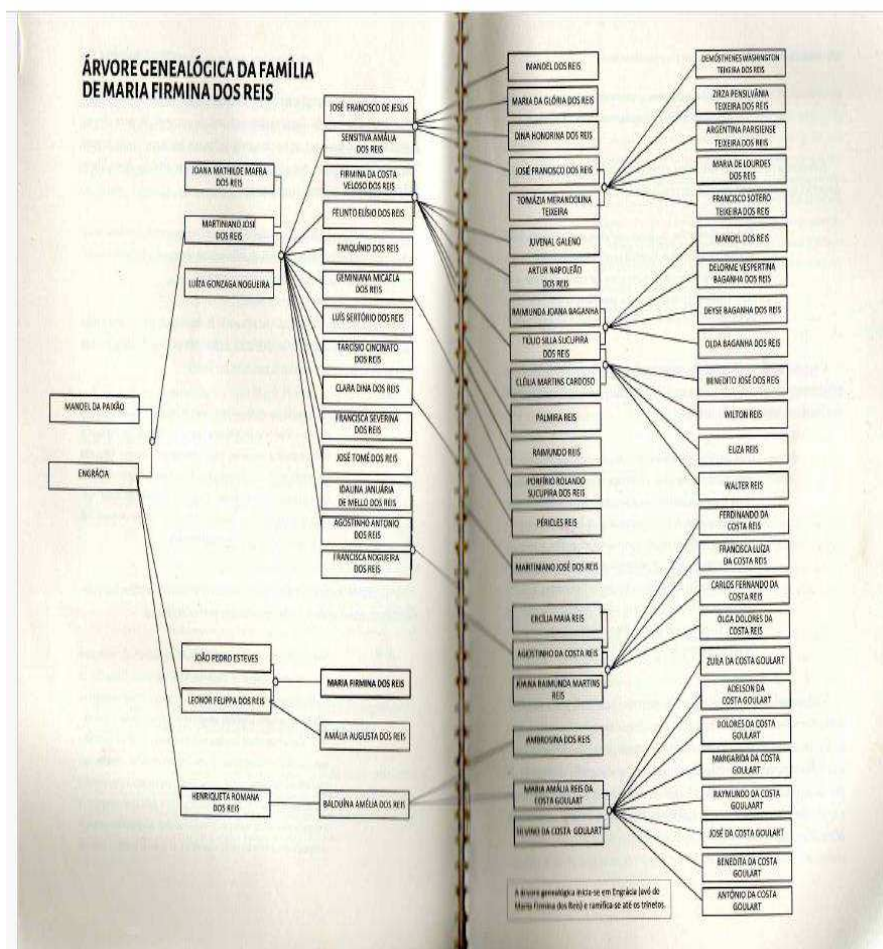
ÁRVORE GENEALÓGICA DA FAMÍLIA DE MARIA FIRMINA DOS REIS

MANOEL DA PAIXÃO

ENGRÁCIA

JOANA MATHILDE MAFRA DOS REIS

MARTINIANO JOSÉ DOS REIS

LUÍZA GONZAGA NOGUEIRA

JOÃO PEDRO ESTEVES

LEONOR FELIPPA DOS REIS

HENRIQUETA ROMANA DOS REIS

JOSÉ FRANCISCO DE JESUS

SENSITIVA AMÁLIA DOS REIS

FIRMINA DA COSTA VELOSO DOS REIS

FELINTO ELÍSIO DOS REIS

TARQUÍNIO DOS REIS

GEMINIANA MICAÉLA DOS REIS

LUÍS SERTÓRIO DOS REIS

TARCISIO CINCINATO DOS REIS

CLARA DINA DOS REIS

FRANCISCA SEVERINA DOS REIS

JOSÉ TOMÉ DOS REIS

IDALINA JANUÁRIA DE MELLO DOS REIS

AGOSTINHO ANTONIO DOS REIS

FRANCISCA NOGUEIRA DOS REIS

MARIA FIRMINA DOS REIS

AMÁLIA AUGUSTA DOS REIS

BALDUÍNA AMÉLIA DOS REIS

MANOEL DOS REIS

MARIA DA GLÓRIA DOS REIS

DINA HONORINA DOS REIS

JOSÉ FRANCISCO DOS REIS

TOMÁZIA MERANDOLINA TEIXEIRA

JUVENAL GALENO

ARTUR NAPOLEÃO DOS REIS

RAIMUNDA JOANA BAGANHA

TÚLIO SILLA SUCUPIRA DOS REIS

CLÓLIA MARTINS CARDOSO

PALMIRA REIS

RAIMUNDO REIS

PORFÍRIO ROLANDO SUCUPIRA DOS REIS

PÉRICLES REIS

MARTINIANO JOSÉ DOS REIS

ERCÍLIA MAIA REIS

AGOSTINHO DA COSTA REIS

JOANA RAIMUNDA MARTINS REIS

AMBROSINA DOS REIS

MARIA AMÁLIA REIS DA COSTA GOULART

SILVINO DA COSTA GOULART

DEMÓSTHENES WASHINGTON TEIXEIRA DOS REIS

ZIRZA PENSILVÂNIA TEIXEIRA DOS REIS

ARGENTINA PARISIENSE TEIXEIRA DOS REIS

MARIA DE LOURDES DOS REIS

FRANCISCO SOTERO TEIXEIRA DOS REIS

MANOEL DOS REIS

DELORME VESPERTINA BAGANHA DOS REIS

DEYSE BAGANHA DOS REIS

OLDA BAGANHA DOS REIS

BENEDITO JOSÉ DOS REIS

WILTON REIS

ELZA REIS

WALTER REIS

FERDINANDO DA COSTA REIS

FRANCISCA LUÍZA DA COSTA REIS

CARLOS FERNANDO DA COSTA REIS

OLGA DOLORES DA COSTA REIS

ZULLA DA COSTA GOULART

ADELSON DA COSTA GOULART

DOLORES DA COSTA GOULART

MARGARIDA DA COSTA GOULART

RAYMUNDO DA COSTA GOULART

JOSÉ DA COSTA GOULART

BENEDITA DA COSTA GOULART

ANTÔNIO DA COSTA GOULART

A árvore genealógica inicia-se em Engrácia (avó de Maria Firmina dos Reis) e ramifica-se até os trinetos.